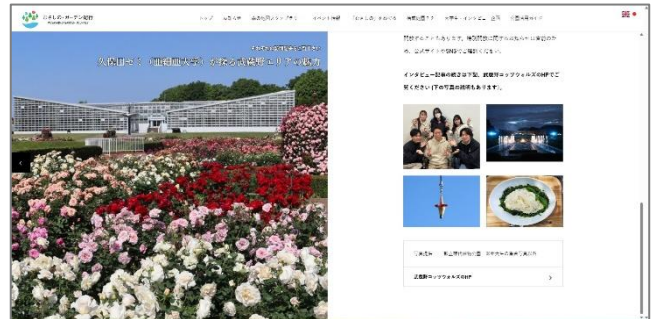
ぶぎしがーデン総合

トップ　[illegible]　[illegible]　イベント情報　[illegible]　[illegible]　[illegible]　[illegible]

久保田ゼミ「武蔵野大学」が探る武蔵野エリアの魅力

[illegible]

インタビュー記事の続きは下記、武蔵野コッツウォルズのHPでご覧ください(下の写真も掲載もあります)。

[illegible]

武蔵野コッツウォルズのHP